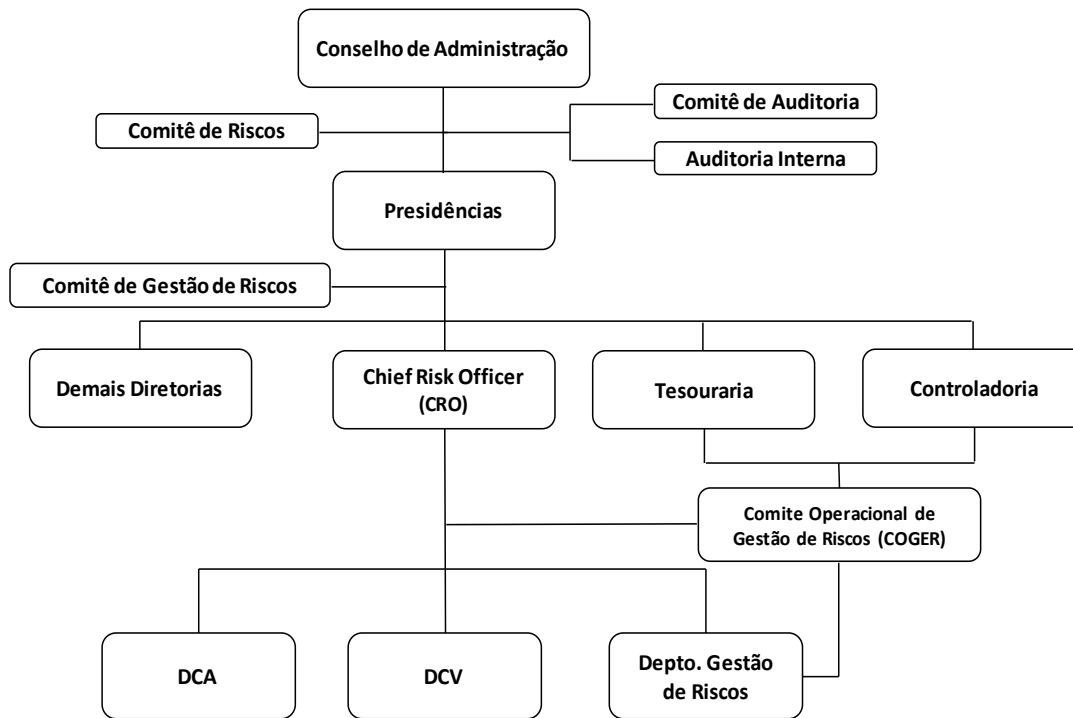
Conselho de Administração

Comitê de Auditoria

Comitê de Riscos

Auditoria Interna

Presidências

Comitê de Gestão de Riscos

Demais Diretorias

Chief Risk Officer (CRO)

Tesouraria

Controladoria

Comite Operacional de Gestão de Riscos (COGER)

DCA

DCV

Depto. Gestão de Riscos